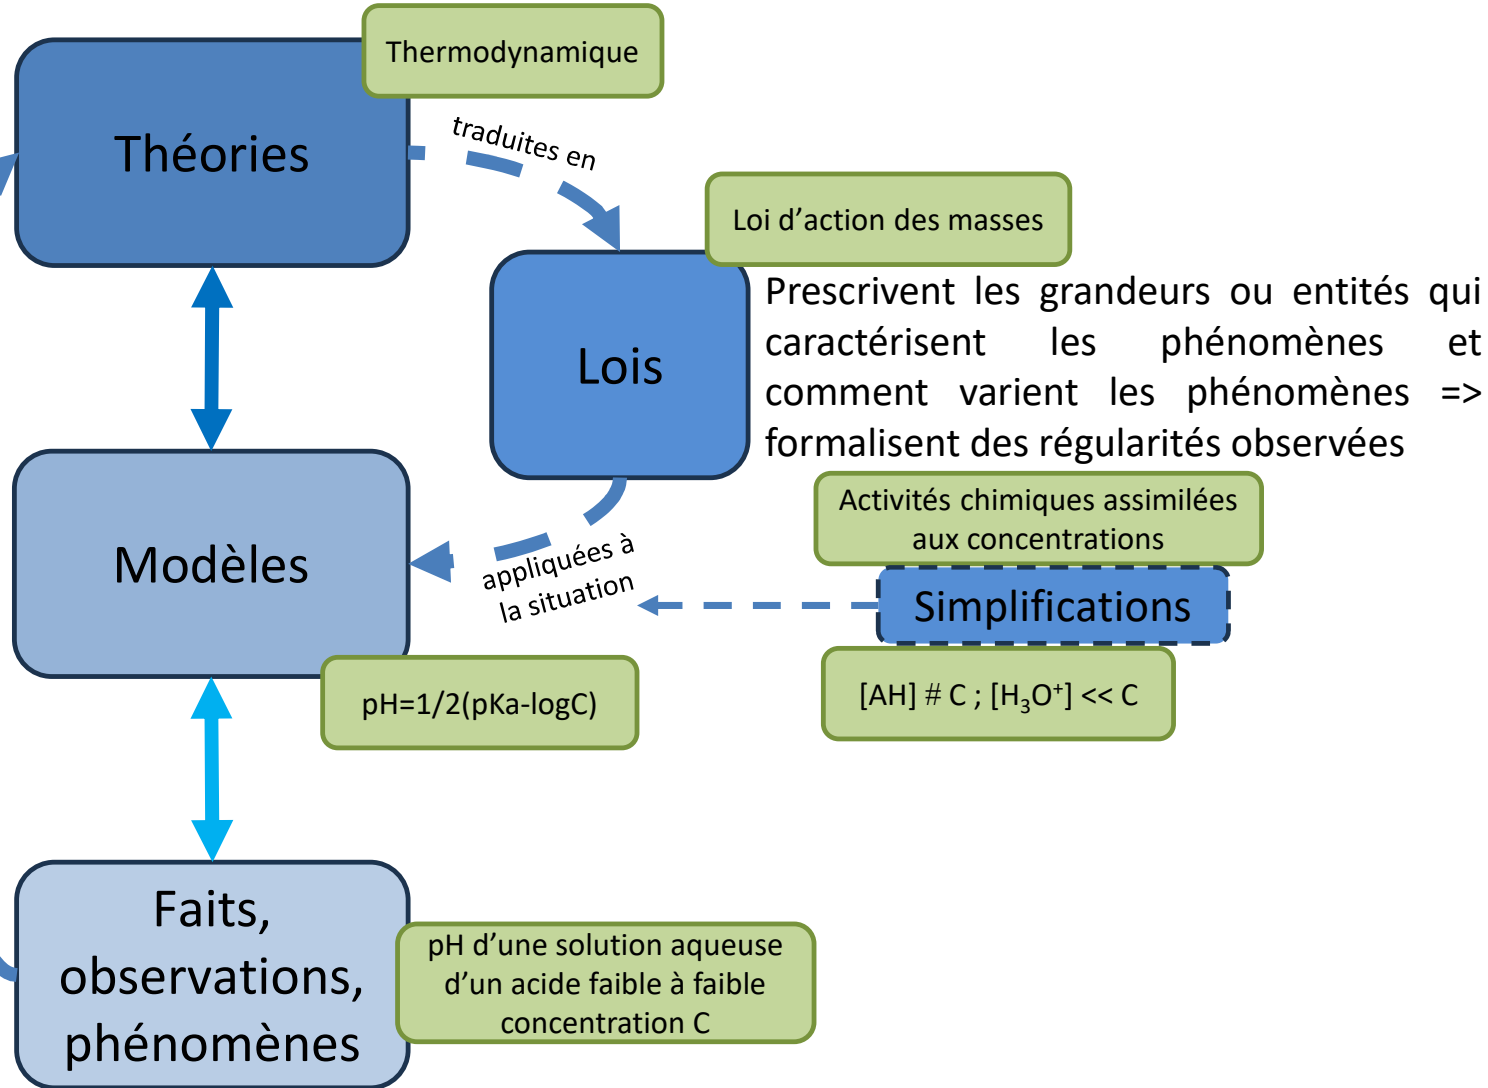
Théories

Thermodynamique

traduites en

Loi d'action des masses

Lois

Prescrivent les grandeurs ou entités qui caractérisent les phénomènes et comment varient les phénomènes => formalisent des régularités observées

Activités chimiques assimilées aux concentrations

Modèles

appliquées à la situation

Simplifications

pH=1/2(pKa-logC)

[AH] # C ; [$H_3O^+$] << C

Faits, observations, phénomènes

pH d'une solution aqueuse d'un acide faible à faible concentration C